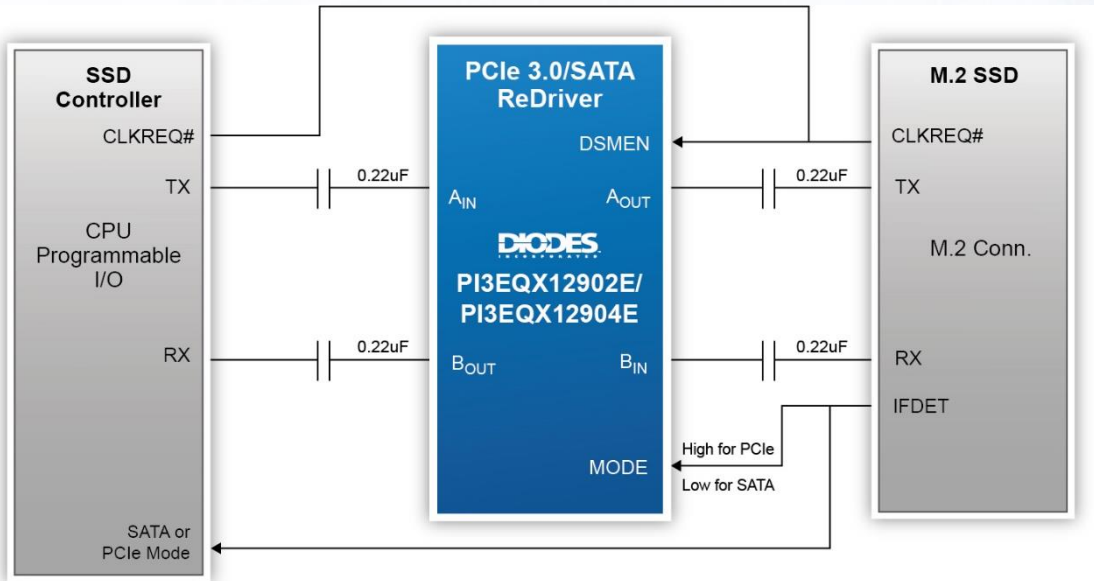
SSD Controller

CLKREQ#

TX

CPU Programmable I/O

RX

SATA or PCIe Mode

PCIe 3.0/SATA ReDriver

DSMEN

$A_{IN}$

$A_{OUT}$

DIODES

PI3EQX12902E/ PI3EQX12904E

$B_{OUT}$

$B_{IN}$

MODE

0.22uF

0.22uF

0.22uF

0.22uF

High for PCIe

Low for SATA

M.2 SSD

CLKREQ#

TX

M.2 Conn.

RX

IFDET